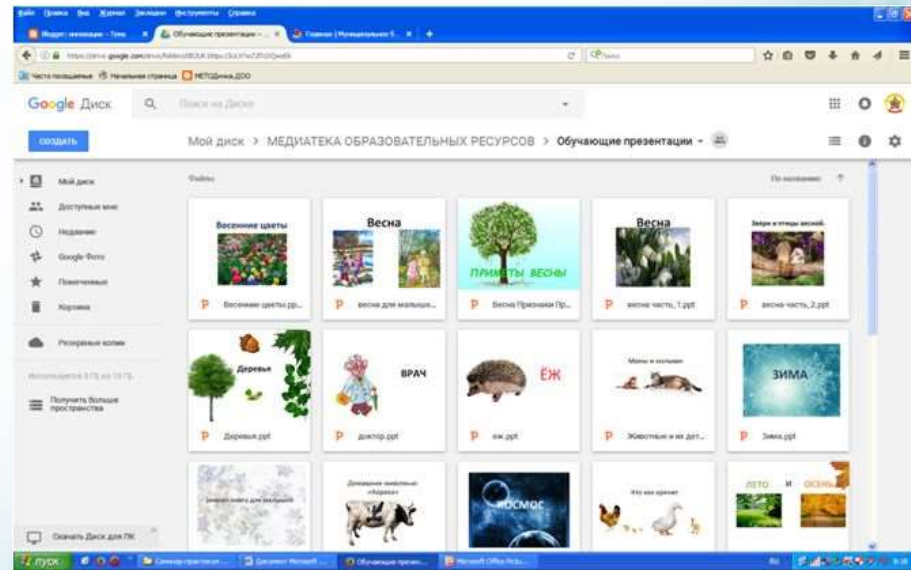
Файл Правка Вид Журнал Закладки Инструменты Справка

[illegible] | Обучающие презентации – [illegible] | Главная | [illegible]

https://drive.google.com/drive/folders/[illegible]

Часто посещаемые | Начальная страница | МЕТОДика ДОО

Google Диск

Поиск на Диске

СОЗДАТЬ

Мой диск > МЕДИАТЕКА ОБРАЗОВАТЕЛЬНЫХ РЕСУРСОВ > Обучающие презентации

Мой диск
Доступные мне
Недавние
Google Фото
Помеченные
Корзина

Резервные копии

Используется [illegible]

Получить больше пространства

Скачать Диск для ПК

Файлы

По названию

Весенние цветы
Весенние цветы.pp...

Весна
весна для малыша...

ПРИМЕТЫ ВЕСНЫ
Весна Признаки Пр...

Весна
весна часть_1.ppt

Звери и птицы весной.
весна часть_2.ppt

Деревья
Деревья.ppt

ВРАЧ
доктор.ppt

ЁЖ
еж.ppt

Мамы и малыши
Животные и их дет...

ЗИМА
Зима.ppt

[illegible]

Домашние животные «Корова»

КОСМОС

Кто как кричит

ЛЕТО И ОСЕНЬ

пуск | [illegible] | Документ Microsoft... | Обучающие презен... | Microsoft Office Pictu...